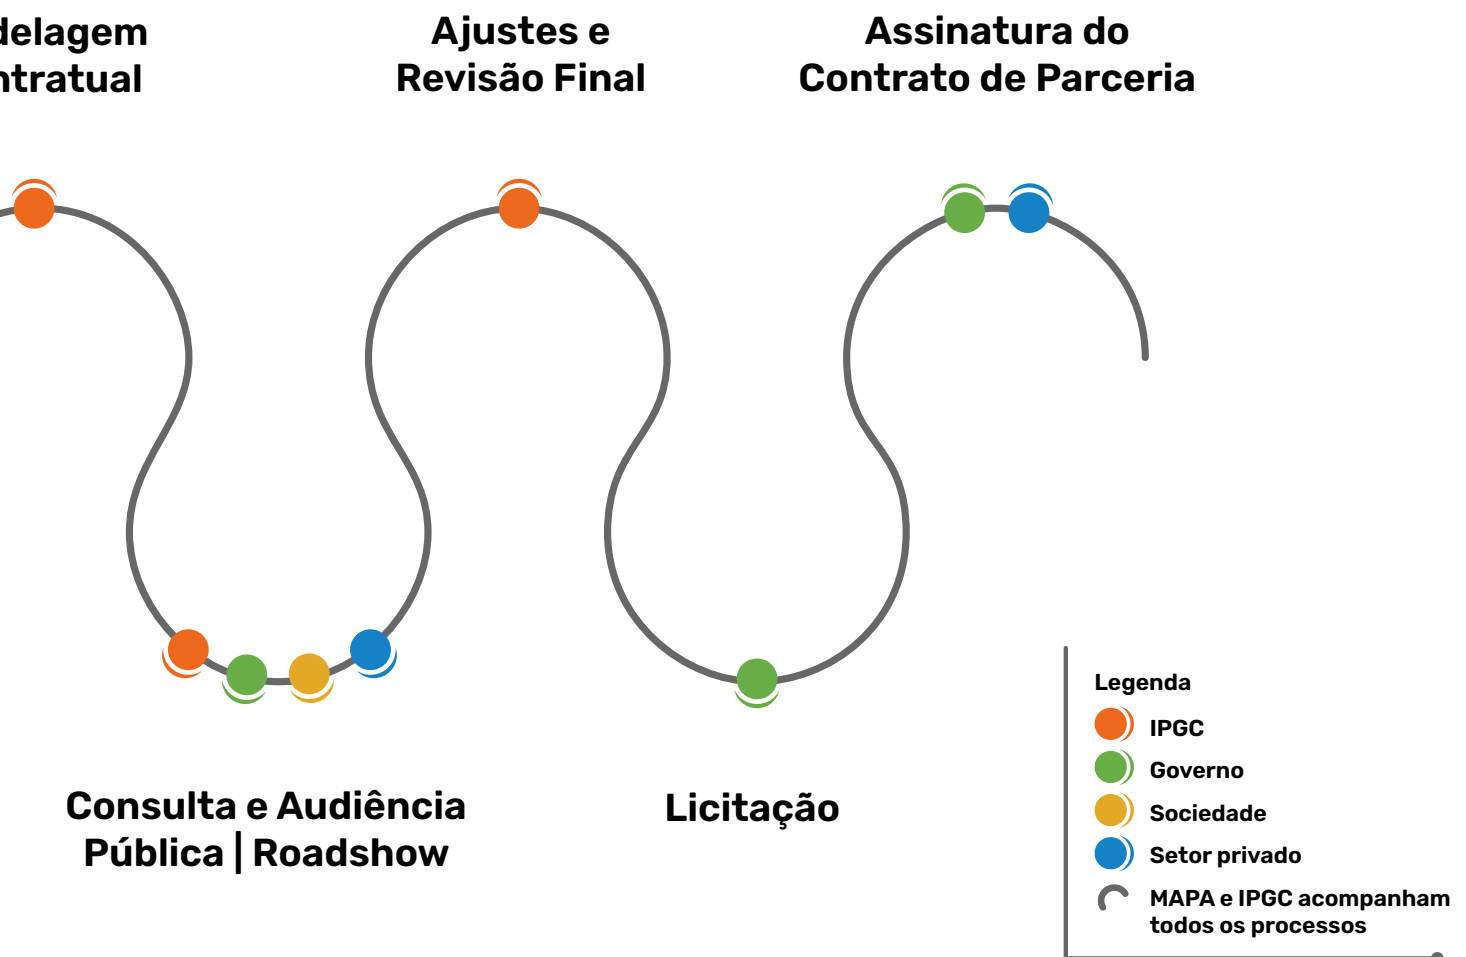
delagem
ntratual

Ajustes e
Revisão Final

Assinatura do
Contrato de Parceria

Consulta e Audiência
Pública | Roadshow

Licitação

Legenda
IPGC
Governo
Sociedade
Setor privado
MAPA e IPGC acompanham todos os processos